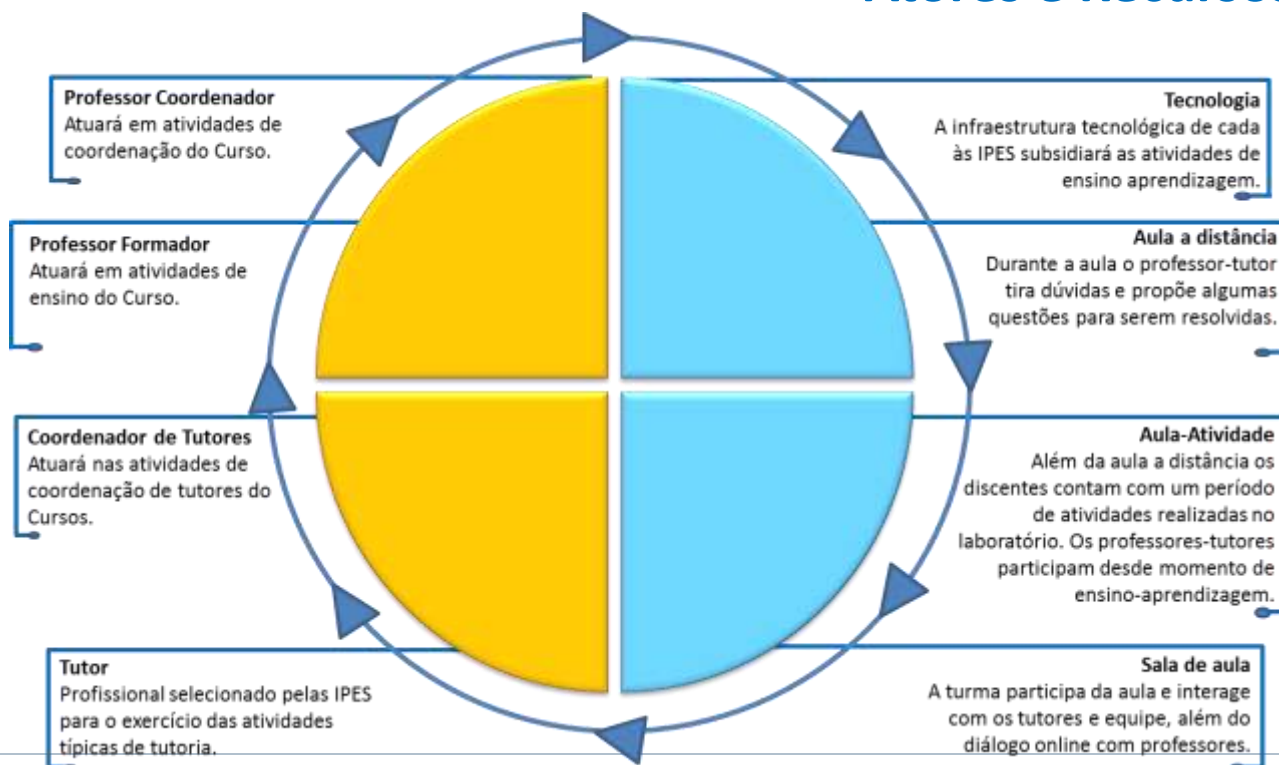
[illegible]

Professor Coordenador
Atuará em atividades de coordenação do Curso.

Professor Formador
Atuará em atividades de ensino do Curso.

Coordenador de Tutores
Atuará nas atividades de coordenação de tutores do Cursos.

Tutor
Profissional selecionado pelas IPES para o exercício das atividades típicas de tutoria.

Tecnologia
A infraestrutura tecnológica de cada às IPES subsidiará as atividades de ensino aprendizagem.

Aula a distância
Durante a aula o professor-tutor tira dúvidas e propõe algumas questões para serem resolvidas.

Aula-Atividade
Além da aula a distância os discentes contam com um período de atividades realizadas no laboratório. Os professores-tutores participam desde momento de ensino-aprendizagem.

Sala de aula
A turma participa da aula e interage com os tutores e equipe, além do diálogo online com professores.